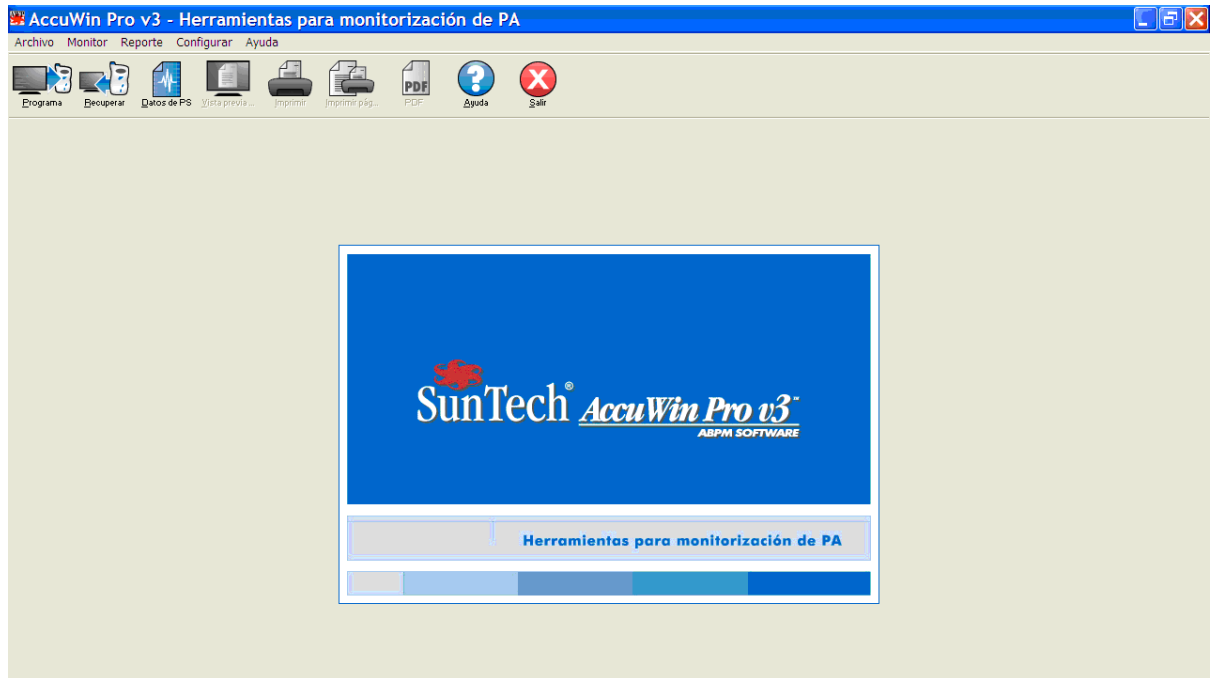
AccuWin Pro v3 - Herramientas para monitorización de PA

Archivo Monitor Reporte Configurar Ayuda

Programa Recuperar Datos de PS Vista previa... Imprimir... Imprimir pág... PDF Ayuda Salir

SunTech® AccuWin Pro v3™
ABPM SOFTWARE

Herramientas para monitorización de PA